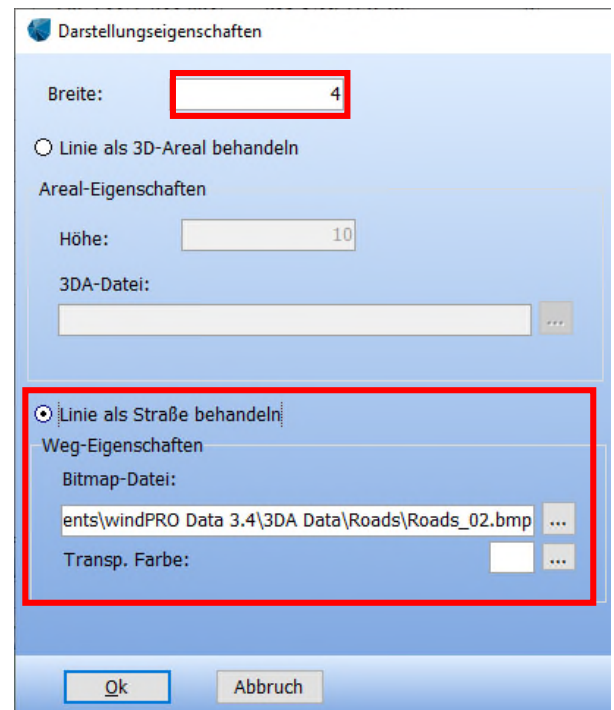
Darstellungseigenschaften

Breite: 4

Linie als 3D-Areal behandeln

Areal-Eigenschaften

Höhe: 10

3DA-Datei:

...

Linie als Straße behandeln

Weg-Eigenschaften

Bitmap-Datei:

ents\windPRO Data 3.4\3DA Data\Roads\Roads_02.bmp ...

Transp. Farbe: ...

Ok

Abbruch